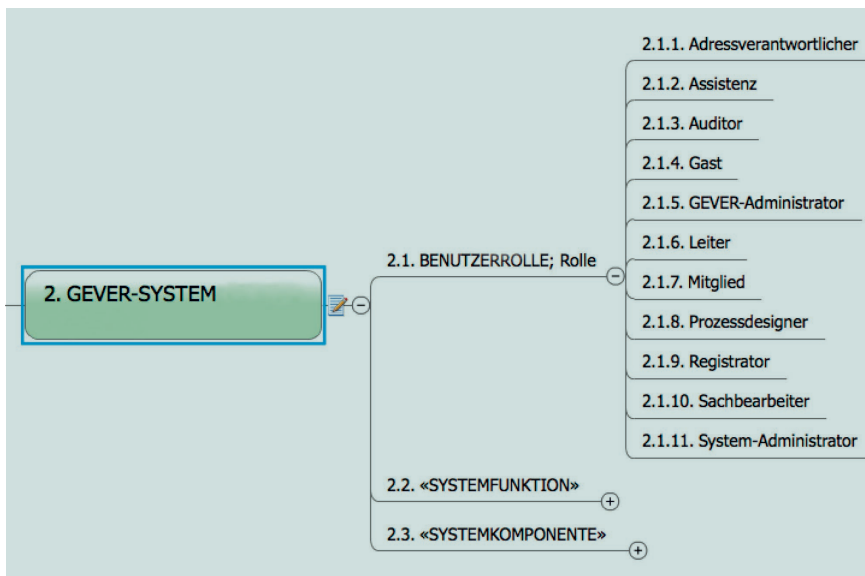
2. GEVER-SYSTEM

2.1. BENUTZERROLLE; Rolle

2.1.1. Adressverantwortlicher

2.1.2. Assistenz

2.1.3. Auditor

2.1.4. Gast

2.1.5. GEVER-Administrator

2.1.6. Leiter

2.1.7. Mitglied

2.1.8. Prozessdesigner

2.1.9. Registrator

2.1.10. Sachbearbeiter

2.1.11. System-Administrator

2.2. «SYSTEMFUNKTION»

2.3. «SYSTEMKOMPONENTE»